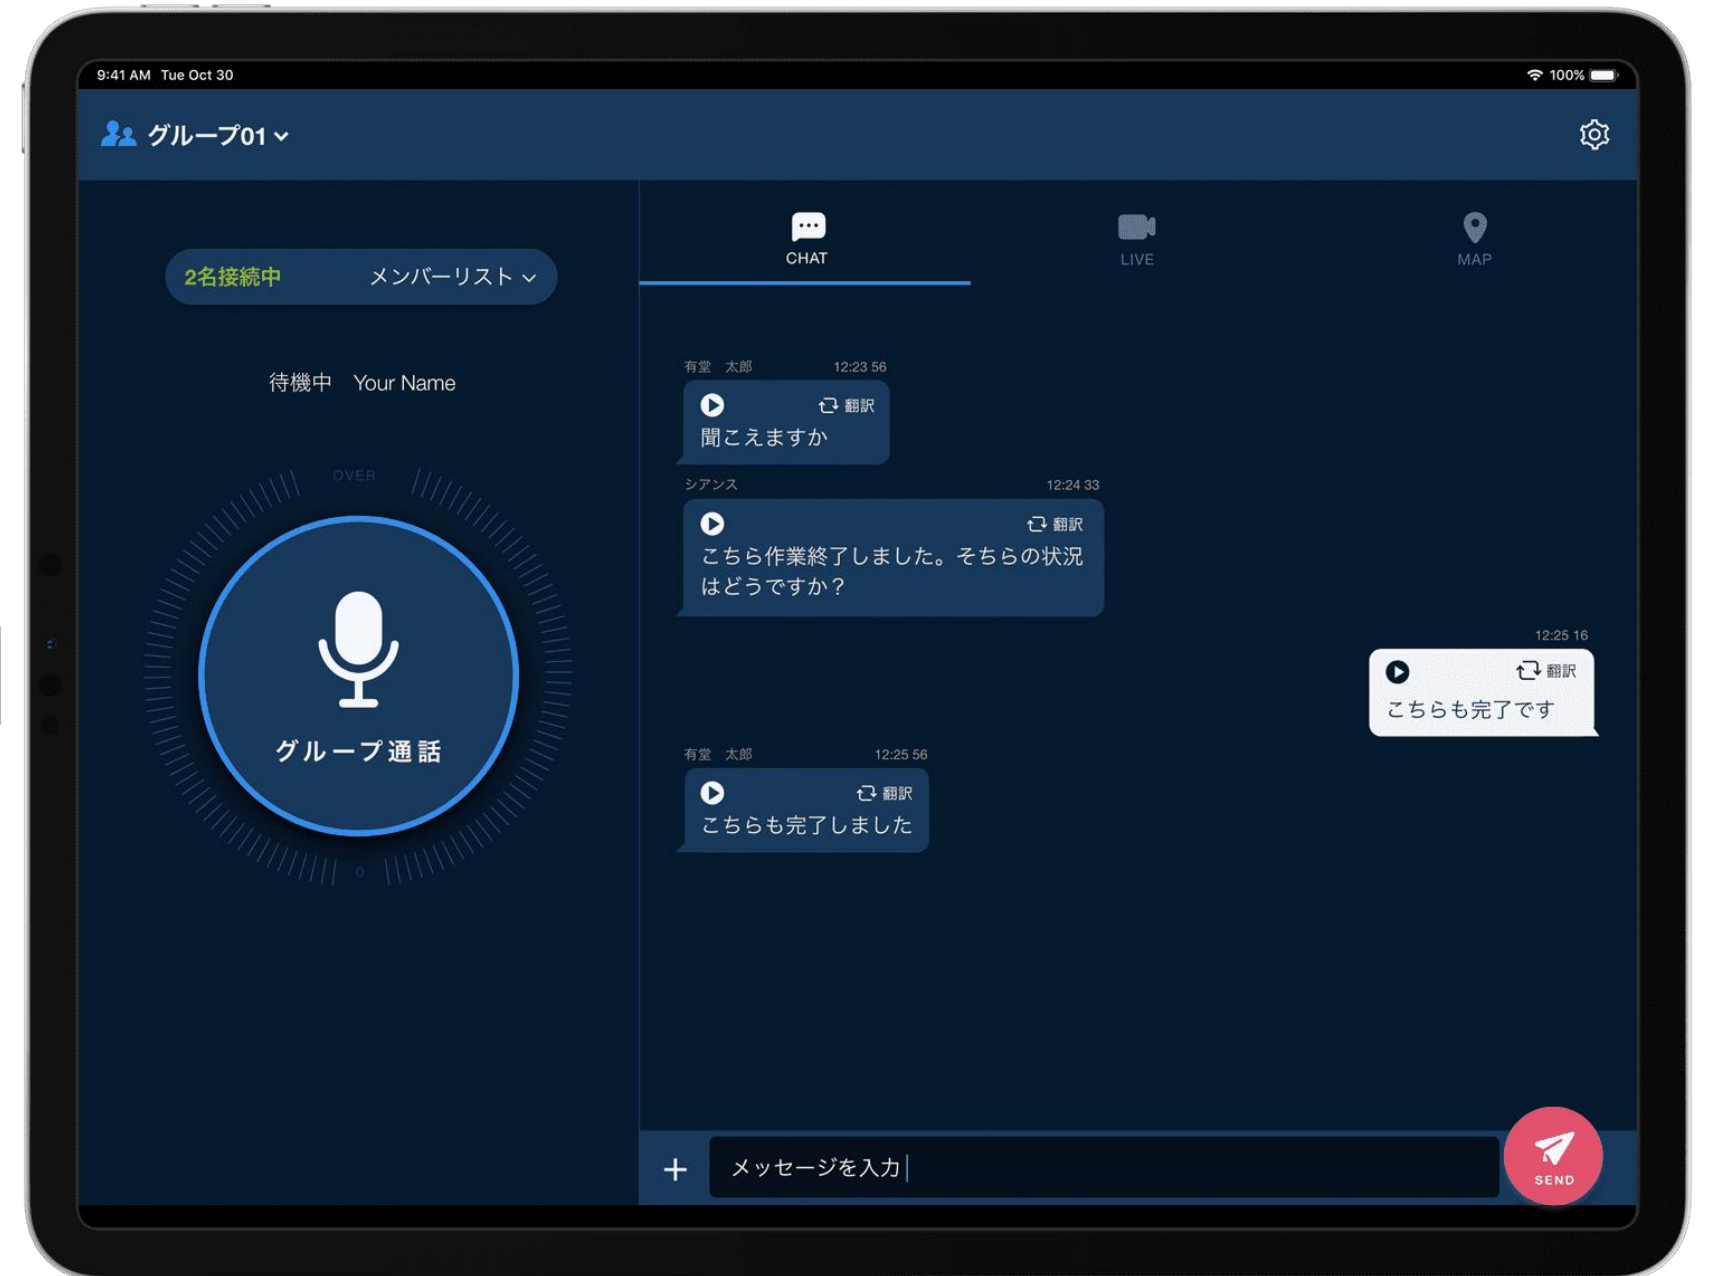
9:41 AM Tue Oct 30

100%

グループ01

2名接続中 メンバーリスト

待機中 Your Name

OVER

グループ通話

0

CHAT

LIVE

MAP

有堂 太郎 12:23 56

翻訳

聞こえますか

シアンス 12:24 33

翻訳

こちら作業終了しました。そちらの状況はどうですか？

12:25 16

翻訳

こちらも完了です

有堂 太郎 12:25 56

翻訳

こちらも完了しました

+

メッセージを入力

SEND